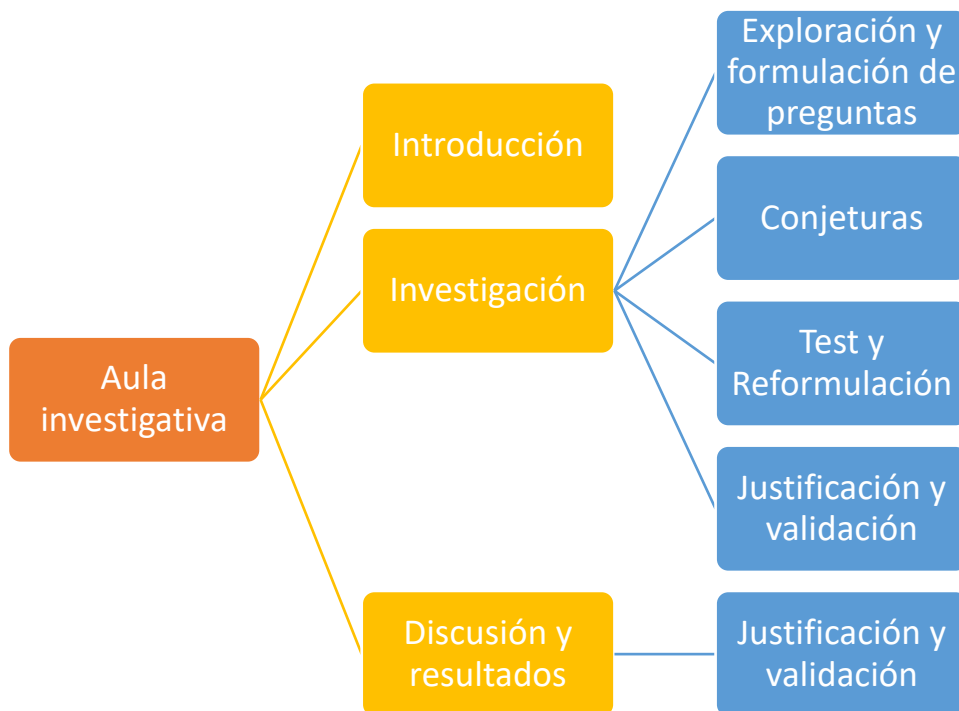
Aula investigativa

Introducción

Investigación

Discusión y resultados

Exploración y formulación de preguntas

Conjeturas

Test y Reformulación

Justificación y validación

Justificación y validación